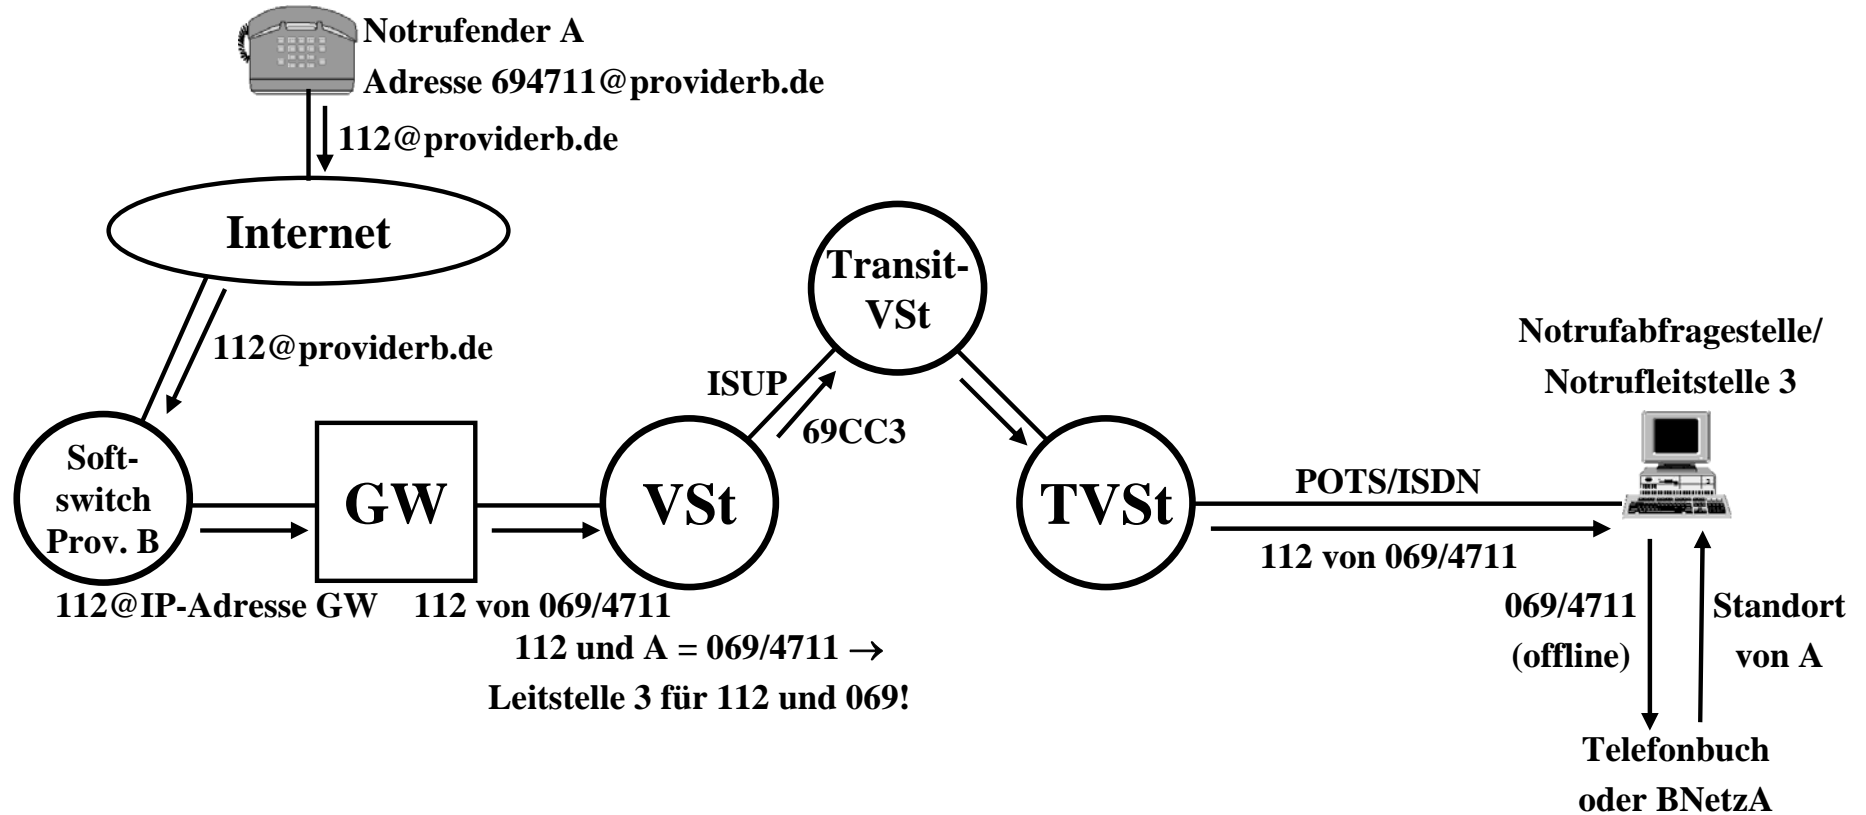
Notrufender A
Adresse 694711@providerb.de

112@providerb.de

Internet

112@providerb.de

Transit-VSt

Notrufabfragestelle/
Notrufleitstelle 3

ISUP

69CC3

Soft-switch Prov. B

GW

VSt

TVSt

POTS/ISDN

112 von 069/4711

112@IP-Adresse GW

112 von 069/4711

112 und A = 069/4711 $\rightarrow$
Leitstelle 3 für 112 und 069!

069/4711
(offline)

Standort
von A

Telefonbuch
oder BNetzA